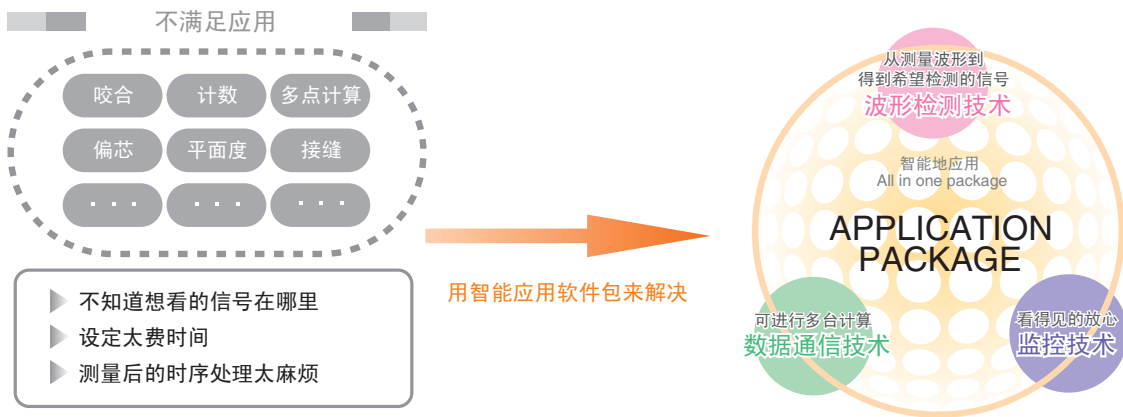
不满足应用

咬合
计数
多点计算
偏芯
平面度
接缝
· · ·
· · ·
· · ·

不知道想看的信号在哪里
设定太费时间
测量后的时序处理太麻烦

用智能应用软件包来解决

从测量波形到
得到希望检测的信号
波形检测技术

智能地应用
All in one package

APPLICATION
PACKAGE

可进行多台计算
数据通信技术

看得见的放心
监控技术